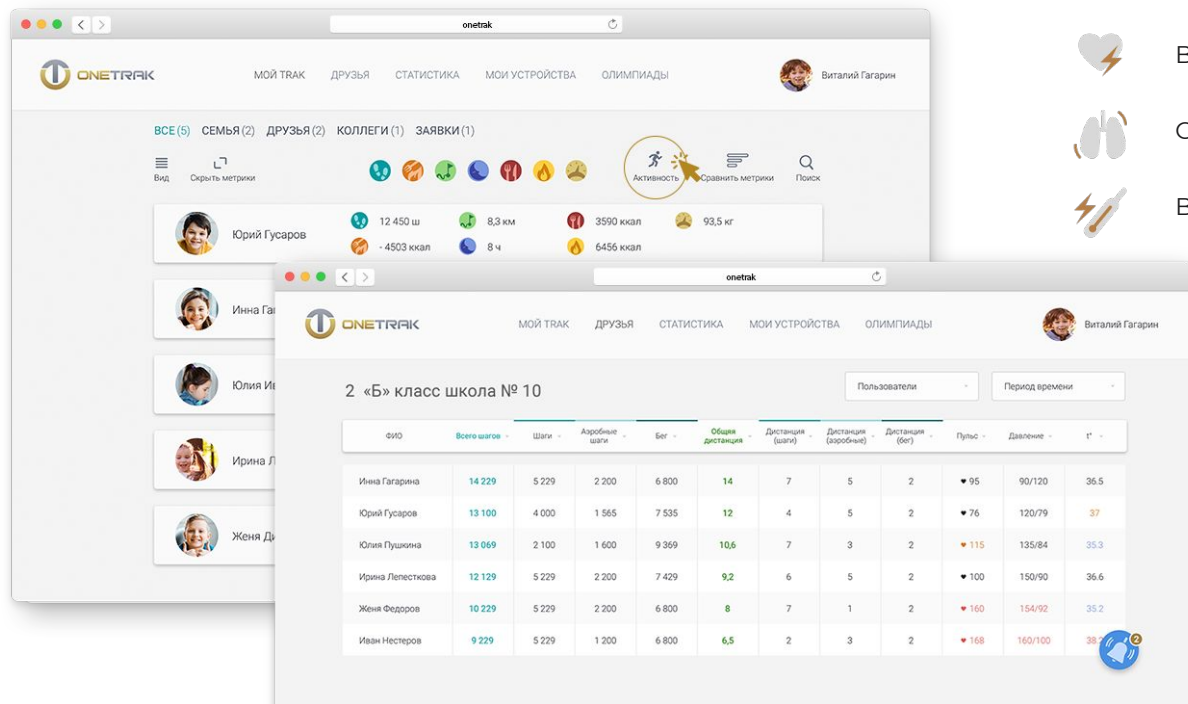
onetrak

ONETRAK

МОЙ TRAK ДРУЗЬЯ СТАТИСТИКА МОИ УСТРОЙСТВА ОЛИМПИАДЫ

Виталий Гагарин

ВСЕ (5) СЕМЬЯ (2) ДРУЗЬЯ (2) КОЛЛЕГИ (1) ЗАЯВКИ (1)

Вид Скрыть метрики Активность Сравнить метрики Поиск

Юрий Гусаров 12 450 ш 8,3 км 3590 ккал 93,5 кг - 4503 ккал 8 ч 6456 ккал

Инна Га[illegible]

Юлия И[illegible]

Ирина Л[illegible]

Женя Д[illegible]

onetrak

ONETRAK

МОЙ TRAK ДРУЗЬЯ СТАТИСТИКА МОИ УСТРОЙСТВА ОЛИМПИАДЫ

Виталий Гагарин

2 «Б» класс школа № 10

Пользователи Период времени

| ФИО | Всего шагов | Шаги | Аэробные шаги | Бег | Общая дистанция | Дистанция (шаги) | Дистанция (аэробные) | Дистанция (бег) | Пульс | Давление | t° |
|---|---|---|---|---|---|---|---|---|---|---|---|
| Инна Гагарина | 14 229 | 5 229 | 2 200 | 6 800 | 14 | 7 | 5 | 2 | 95 | 90/120 | 36.5 |
| Юрий Гусаров | 13 100 | 4 000 | 1 565 | 7 535 | 12 | 4 | 5 | 2 | 76 | 120/79 | 37 |
| Юлия Пушкина | 13 069 | 2 100 | 1 600 | 9 369 | 10,6 | 7 | 3 | 2 | 115 | 135/84 | 35.3 |
| Ирина Лепесткова | 12 129 | 5 229 | 2 200 | 7 429 | 9,2 | 6 | 5 | 2 | 100 | 150/90 | 36.6 |
| Женя Федоров | 10 229 | 5 229 | 2 200 | 6 800 | 8 | 7 | 1 | 2 | 160 | 154/92 | 35.2 |
| Иван Нестеров | 9 229 | 5 229 | 1 200 | 6 800 | 6,5 | 2 | 3 | 2 | 168 | 160/100 | 38.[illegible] |

2

В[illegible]

С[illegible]

В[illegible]